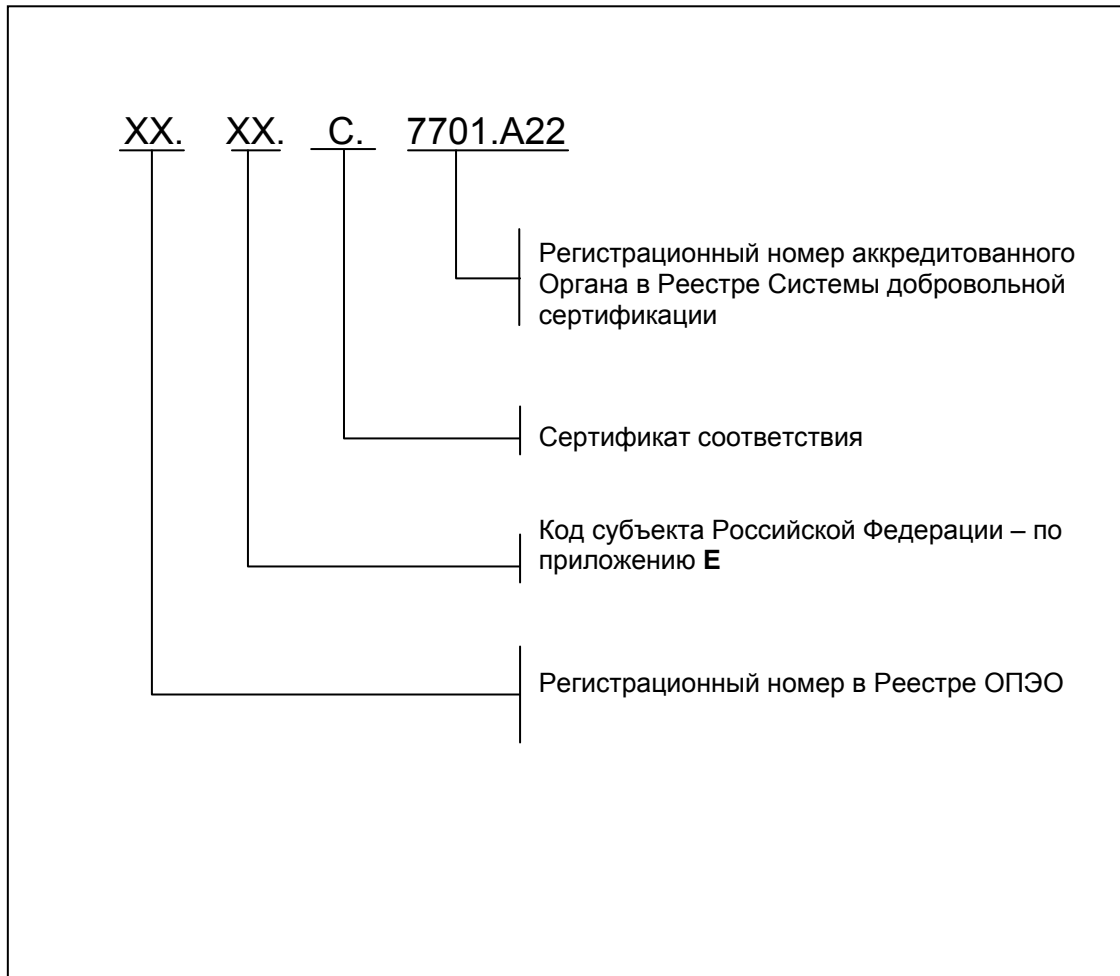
ХХ. ХХ. С. 7701.А22

Регистрационный номер аккредитованного Органа в Реестре Системы добровольной сертификации

Сертификат соответствия

Код субъекта Российской Федерации – по приложению **Е**

Регистрационный номер в Реестре ОПЭО